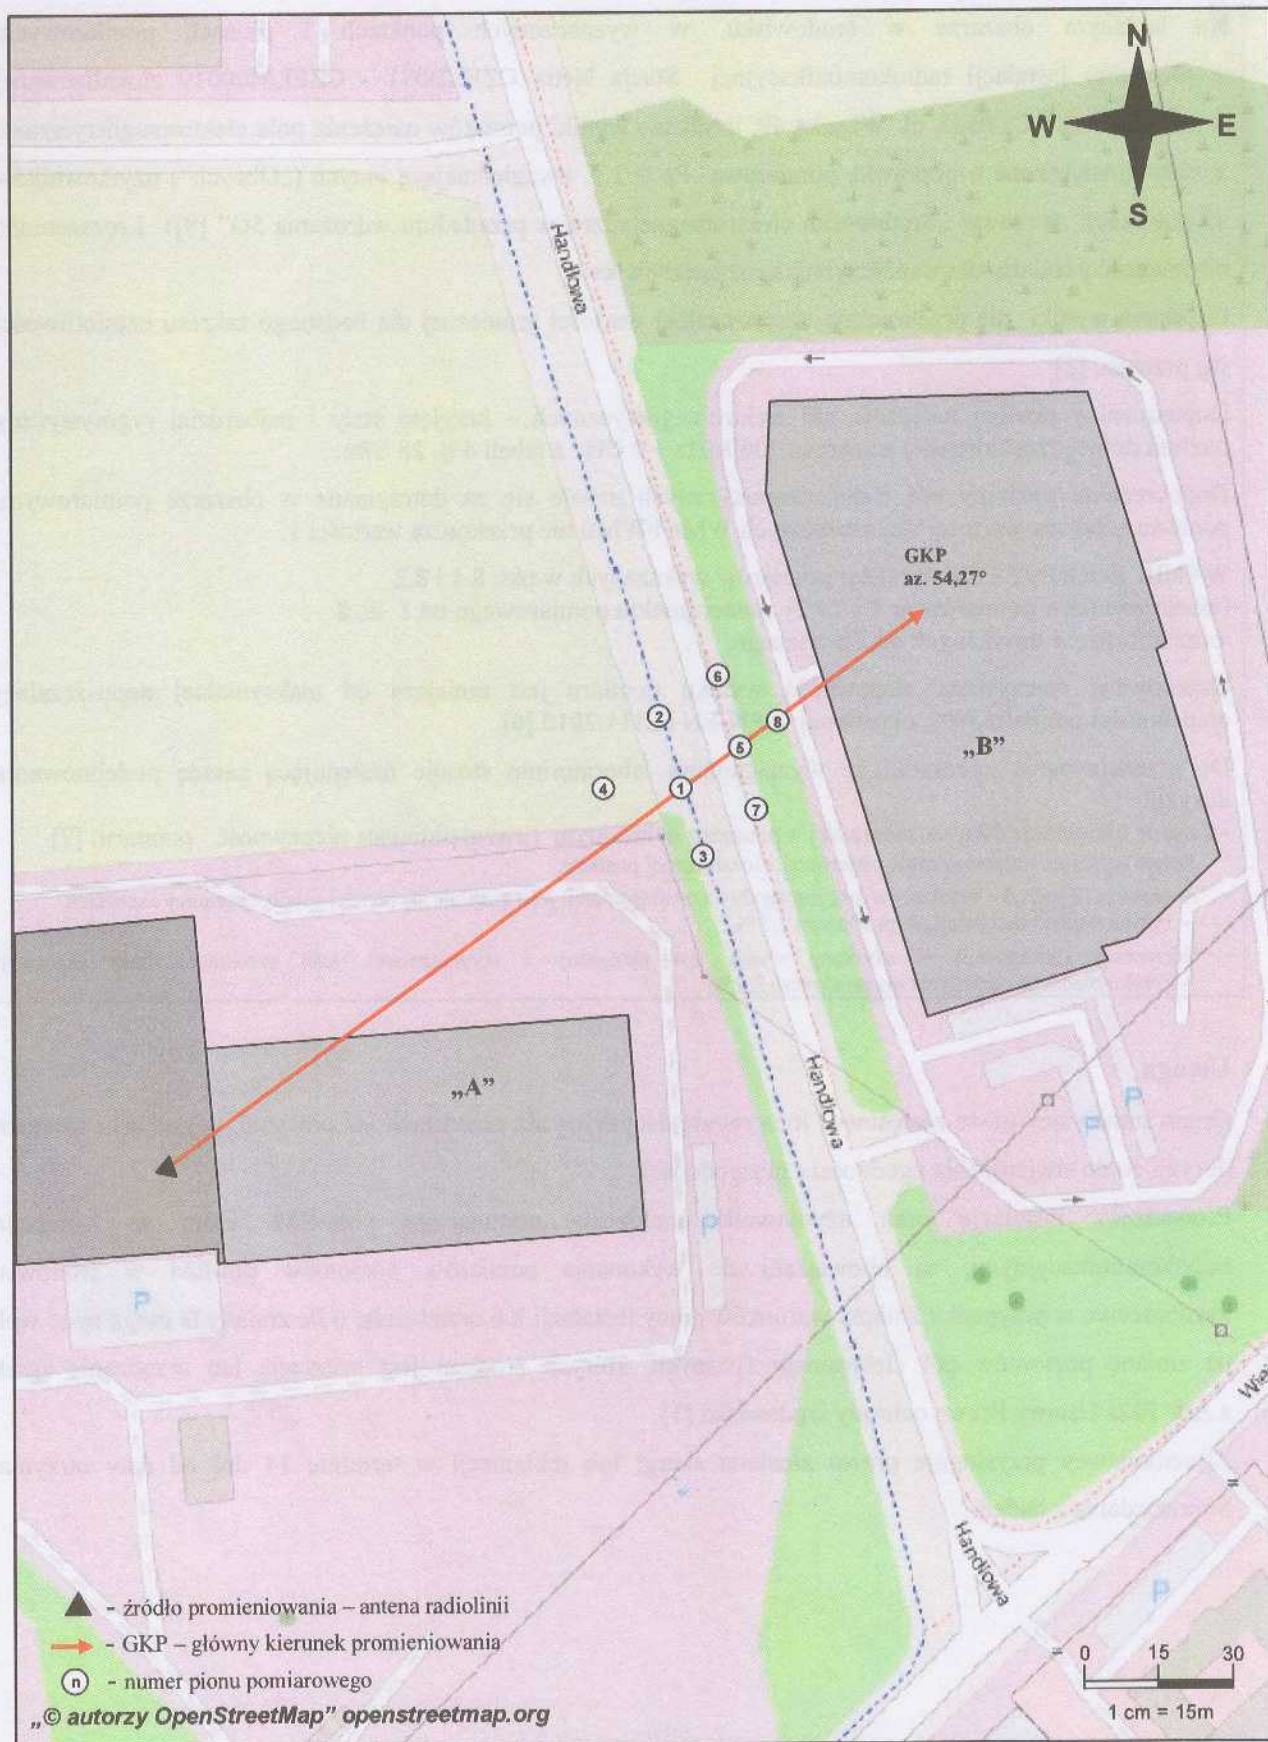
N
W
E
S

Handlowa

GKP
az. 54,27°

6
2
8
5
4
1
7
3

„B"

„A"

Handlowa

P
P
P
P

Handlowa

- źródło promieniowania – antena radiolinii
- GKP – główny kierunek promieniowania
n - numer pionu pomiarowego
„© autorzy OpenStreetMap" openstreetmap.org

0 15 30
1 cm = 15m